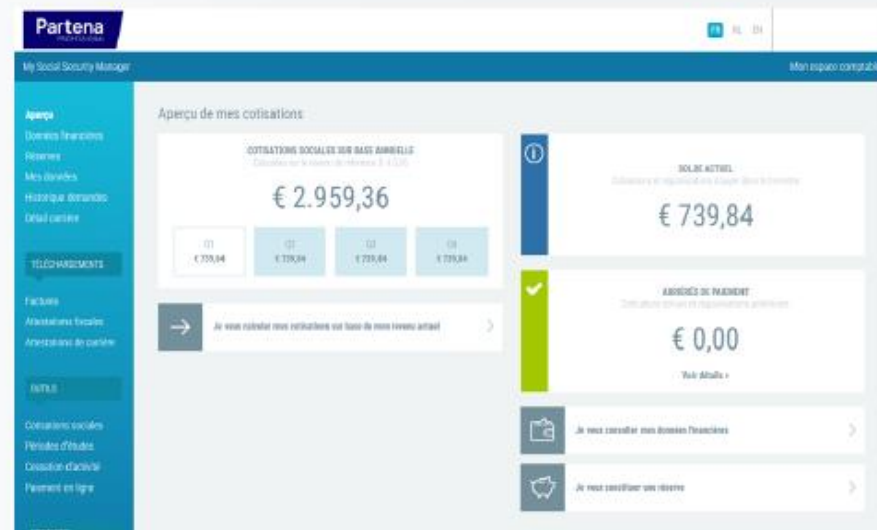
Partena
PROFESSIONAL

FR NL EN

My Social Security Manager

Mon espace comptable

Aperçu
Données financières
Réserves
Mes données
Historique demandes
Détail carrière

TÉLÉCHARGEMENTS

Factures
Attestations fiscales
Attestations de carrière

OUTILS

Cotisations sociales
Périodes d'études
Cessation d'activité
Paiement en ligne

Aperçu de mes cotisations

COTISATIONS SOCIALES SUR BASE ANNUELLE
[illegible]

€ 2.959,36

Q1
€ 739,84

Q2
€ 739,84

Q3
€ 739,84

Q4
€ 739,84

Je veux calculer mes cotisations sur base de mon revenu actuel

SOLDE ACTUEL
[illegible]

€ 739,84

ARRIÉRÉS DE PAIEMENT
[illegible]

€ 0,00

Voir détails »

Je veux consulter mes données financières

Je veux constituer une réserve